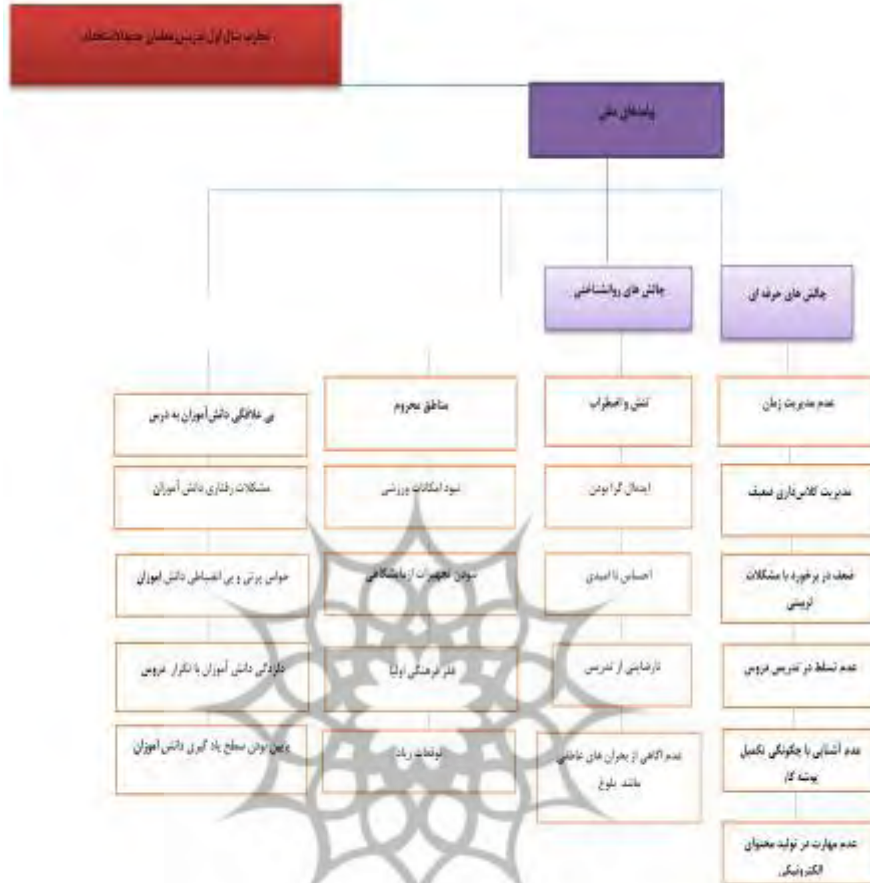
تجارب سال اول تدریس معلمان جدیدالاستخدام

پیامدهای منفی

چالش های حرفه ای

چالش های روانشناختی

عدم مدیریت زمان

مدیریت کلاس داری ضعیف

ضعف در برخورد با مشکلات تربیتی

عدم تسلط در تدریس دروس

عدم آشنایی با چگونگی تکمیل پوشه کار

عدم مهارت در تولید محتوای الکترونیکی

تنش و اضطراب

ایده آل گرا بودن

احساس ناامیدی

نارضایتی از تدریس

عدم آگاهی از بحران های عاطفی مانند بلوغ

مناطق محروم

نبود امکانات ورزشی

نبودن تجهیزات آزمایشگاهی

فقر فرهنگی اولیا

توقعات زیاد

بی علاقگی دانش آموزان به درس

مشکلات رفتاری دانش آموزان

حواس پرتی و بی انضباطی دانش آموزان

دلزدگی دانش آموزان با تکرار دروس

پایین بودن سطح یادگیری دانش آموزان